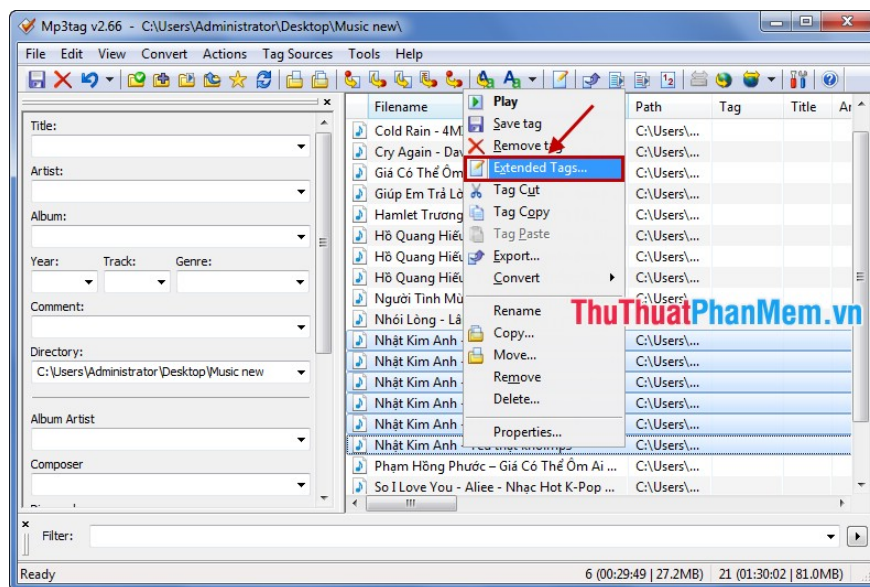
Mp3tag v2.66 - C:\Users\Administrator\Desktop\Music new\

File Edit View Convert Actions Tag Sources Tools Help

Title:

Artist:

Album:

Year: Track: Genre:

Comment:

Directory:

C:\Users\Administrator\Desktop\Music new

Album Artist

Composer

Filename

Cold Rain - 4M

Cry Again - Dav

Giá Có Thể Ôm

Giúp Em Trả Lờ

Hamlet Trương

Hồ Quang Hiếu

Hồ Quang Hiếu

Hồ Quang Hiếu

Người Tình Mù

Nhói Lòng - Lâ

Nhật Kim Anh

Nhật Kim Anh

Nhật Kim Anh

Nhật Kim Anh

Nhật Kim Anh

Nhật Kim Anh - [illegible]

Phạm Hồng Phước – Giá Có Thể Ôm Ai ...

So I Love You - Aliee - Nhạc Hot K-Pop ...

Play

Save tag

Remove tag

Extended Tags...

Tag Cut

Tag Copy

Tag Paste

Export...

Convert

Rename

Copy...

Move...

Remove

Delete...

Properties...

Path

Tag

Title

Ar

C:\Users\...

C:\Users\...

C:\Users\...

C:\Users\...

C:\Users\...

C:\Users\...

C:\Users\...

C:\Users\...

C:\Users\...

C:\Users\...

C:\Users\...

C:\Users\...

C:\Users\...

C:\Users\...

C:\Users\...

C:\Users\...

C:\Users\...

C:\Users\...

ThuThuatPhanMem.vn

Filter:

Ready

6 (00:29:49 | 27.2MB)

21 (01:30:02 | 81.0MB)